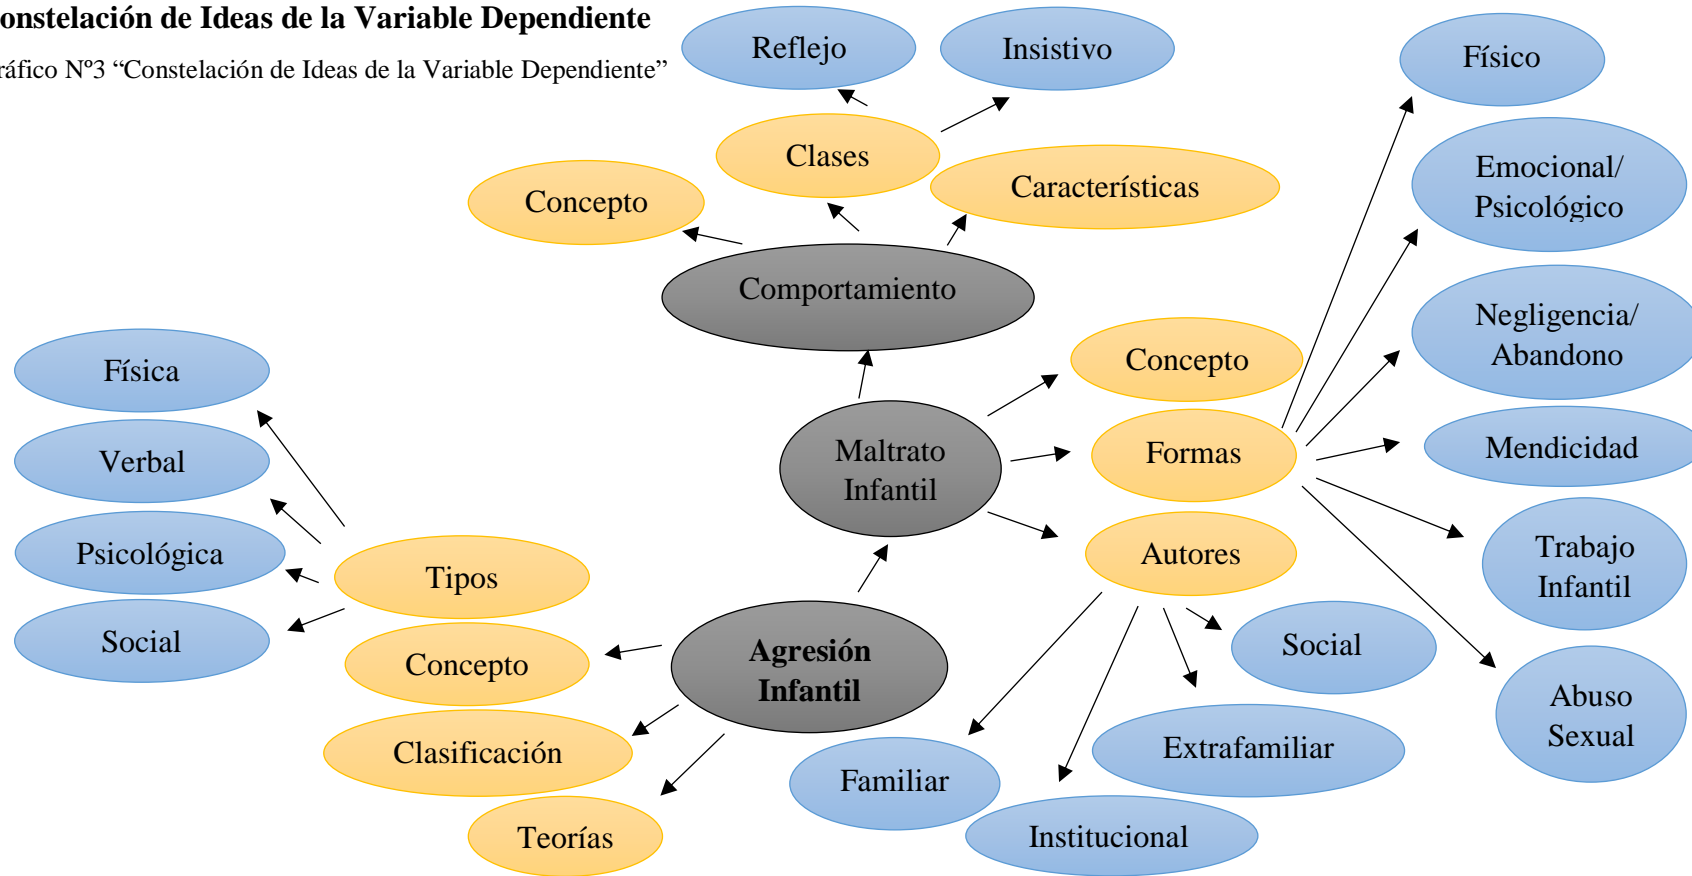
onstelación de Ideas de la Variable Dependiente

ráfico N°3 “Constelación de Ideas de la Variable Dependiente”

Reflejo

Insistivo

Clases

Concepto

Características

Comportamiento

Físico

Emocional/ Psicológico

Negligencia/ Abandono

Concepto

Mendicidad

Formas

Maltrato Infantil

Autores

Trabajo Infantil

Abuso Sexual

Física

Verbal

Psicológica

Social

Tipos

Concepto

Agresión Infantil

Clasificación

Teorías

Social

Extrafamiliar

Familiar

Institucional